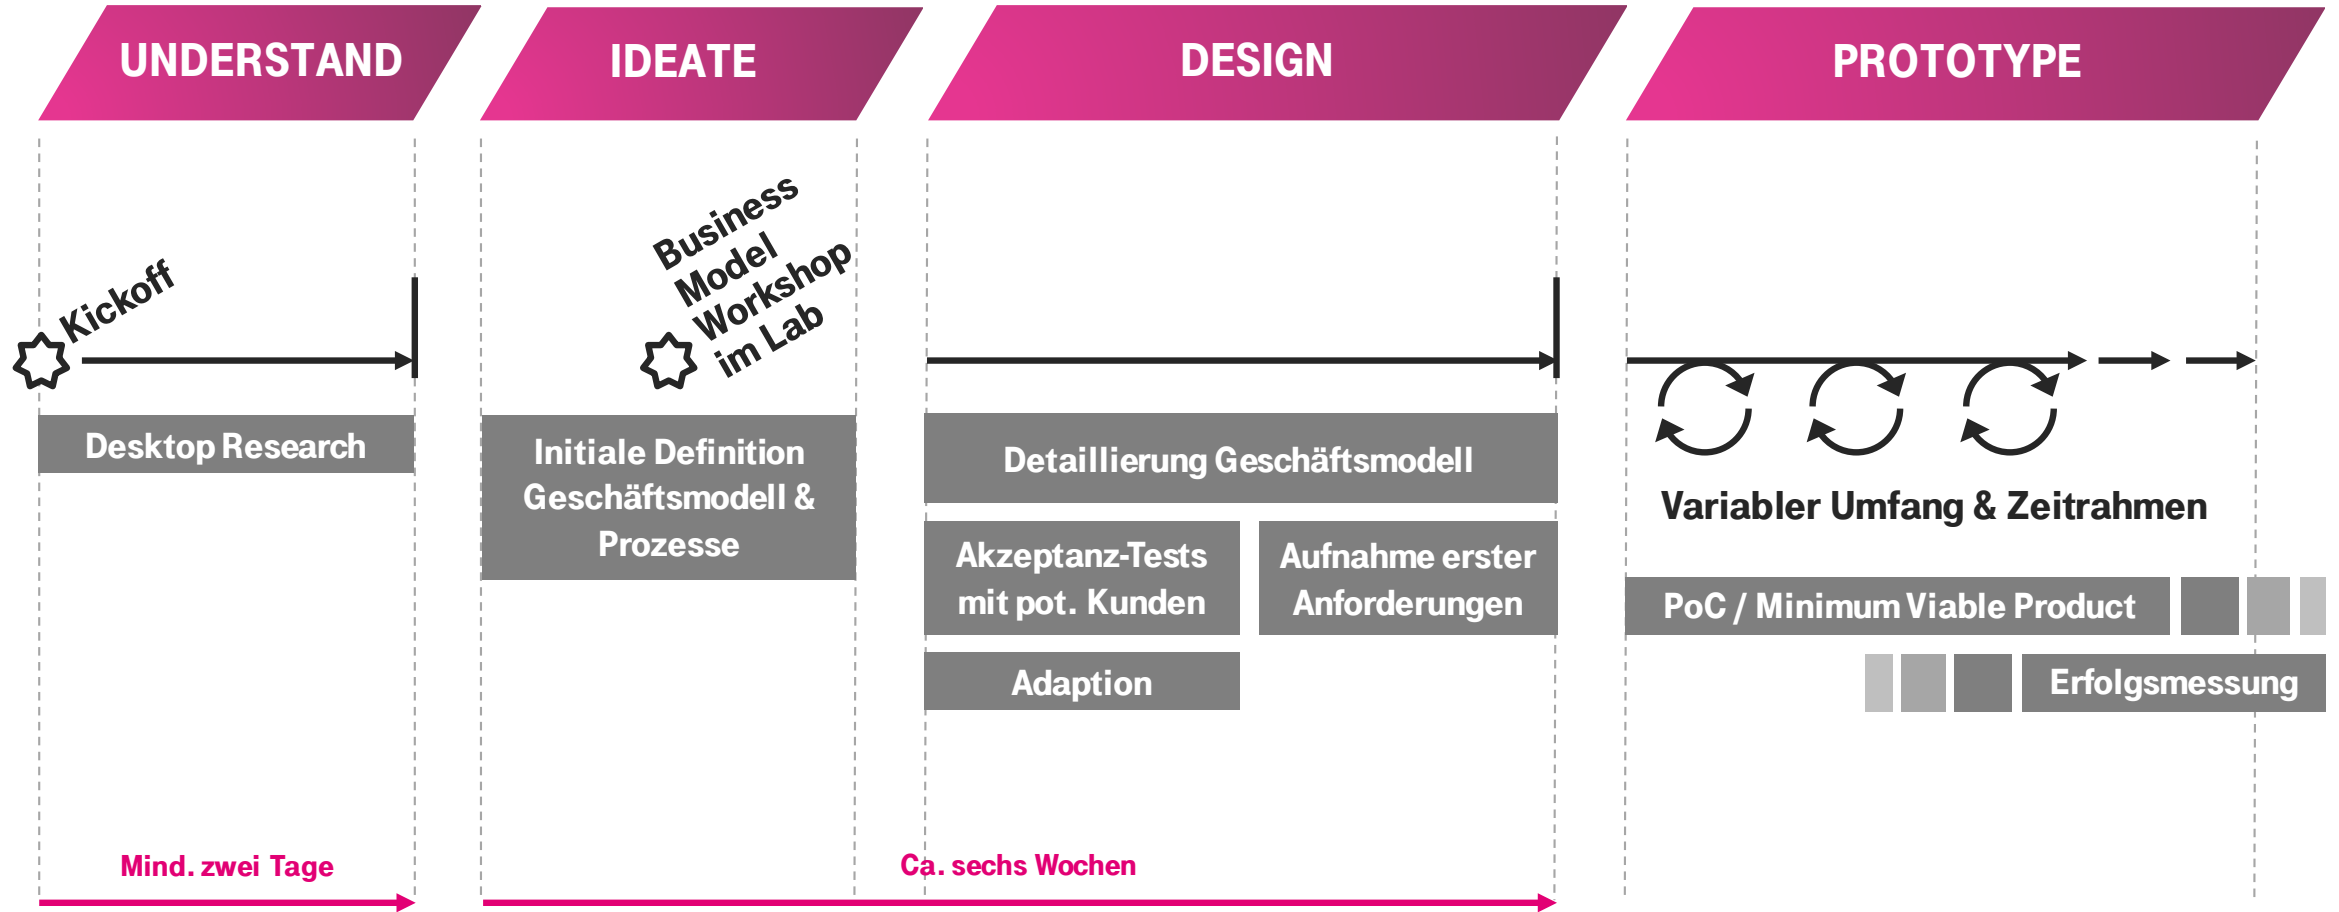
UNDERSTAND

IDEATE

DESIGN

PROTOTYPE

Kickoff

Business Model Workshop im Lab

Desktop Research

Initiale Definition Geschäftsmodell & Prozesse

Detaillierung Geschäftsmodell

Akzeptanz-Tests mit pot. Kunden

Aufnahme erster Anforderungen

Adaption

Variabler Umfang & Zeitrahmen

PoC / Minimum Viable Product

Erfolgsmessung

Mind. zwei Tage

Ca. sechs Wochen